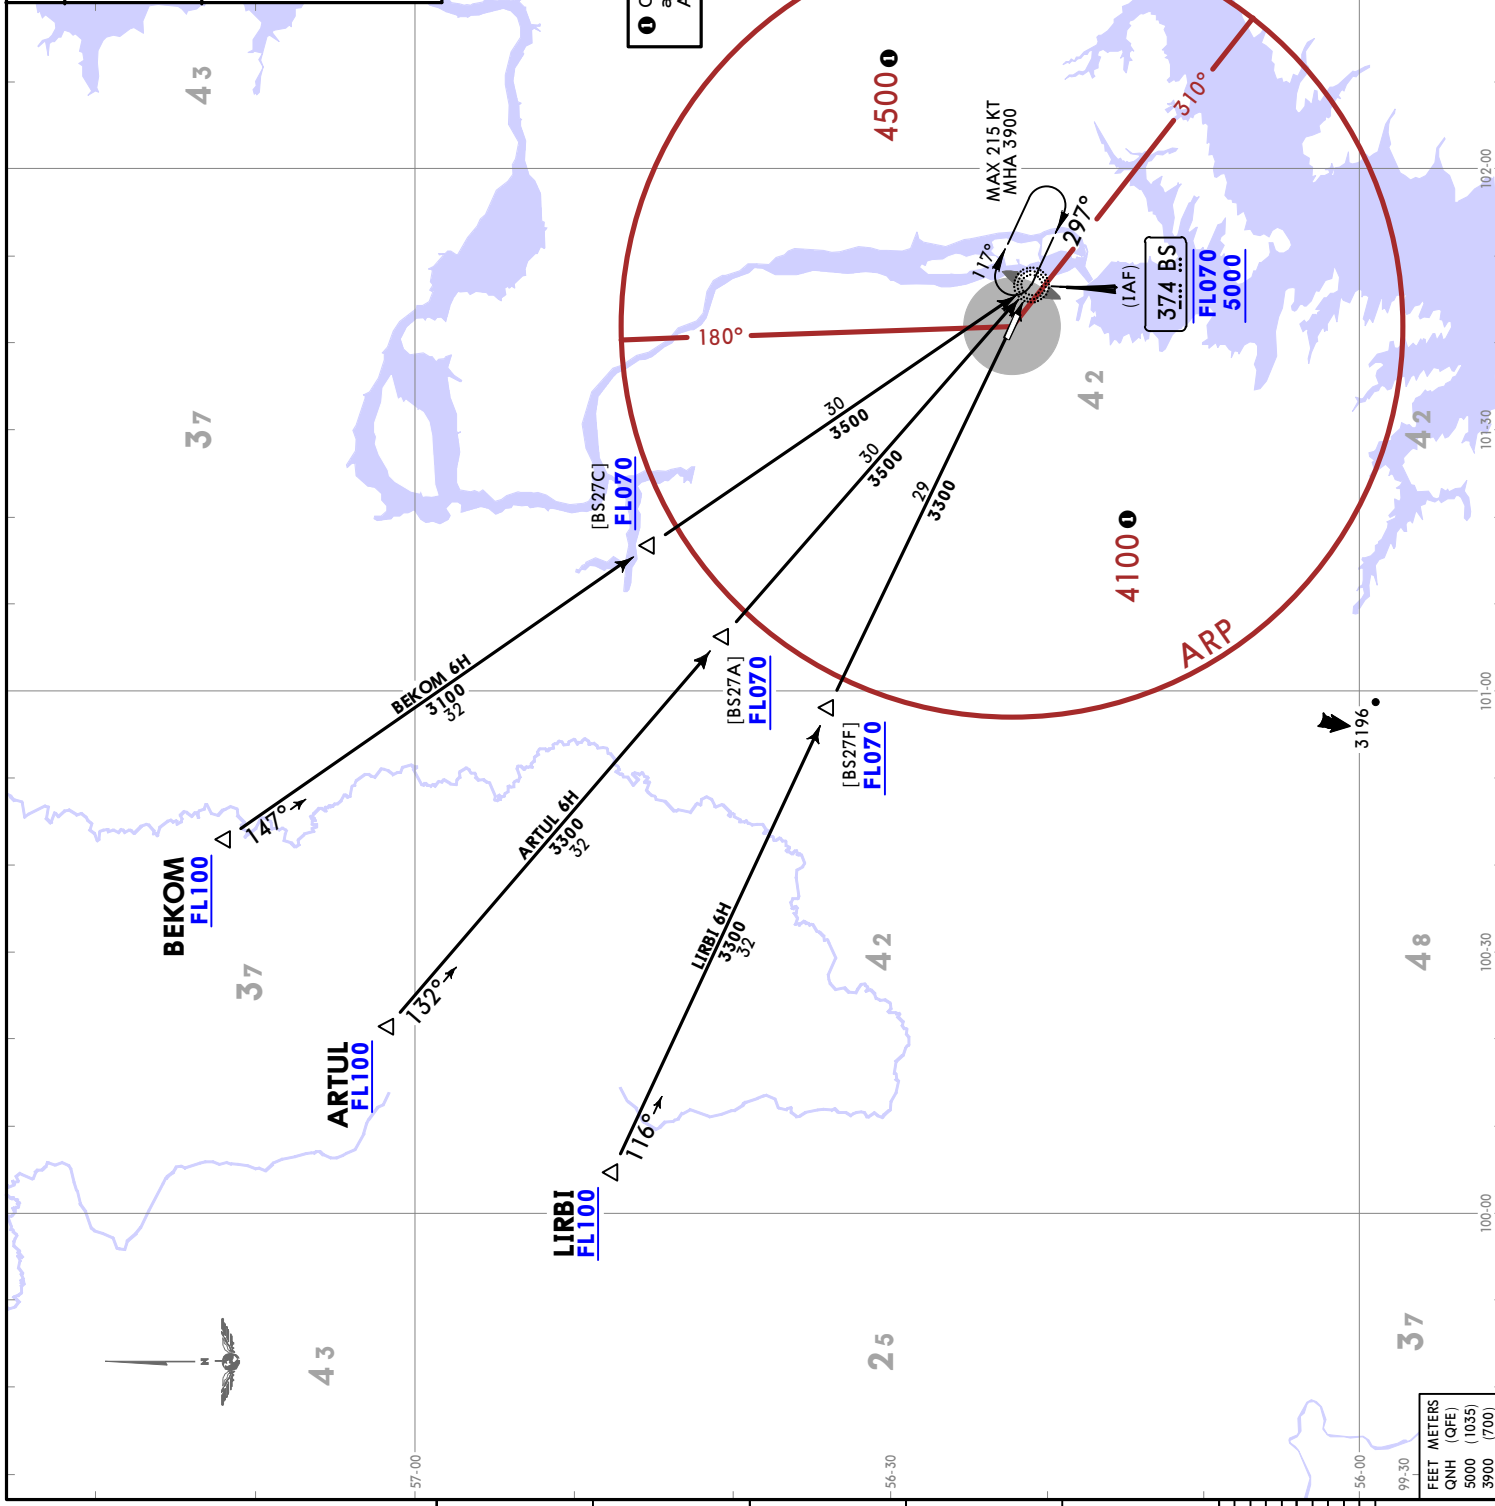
4500 ❶
MAX 215 KT
MHA 3900
310°
297°
117°
(IAF)
374 BS
FL070
5000
180°
4 3
3 7
4 2
4 2
30
3500
30
3500
29
3300
[BS27C]
FL070
4100 ❶
ARP
BEKOM 6H
3100
32
147°
BEKOM
FL100
[BS27A]
FL070
[BS27F]
FL070
3196
ARTUL 6H
3300
32
132°
ARTUL
FL100
3 7
LIRBI 6H
3300
32
116°
LIRBI
FL100
4 2
4 8
3 7
2 5
4 3
102-00
101-30
101-00
100-30
100-00
99-30
57-00
56-30
56-00
| FEET | METERS |
|---|---|
| QNH | (QFE) |
| 5000 | (1035) |
| 3900 | (700) |